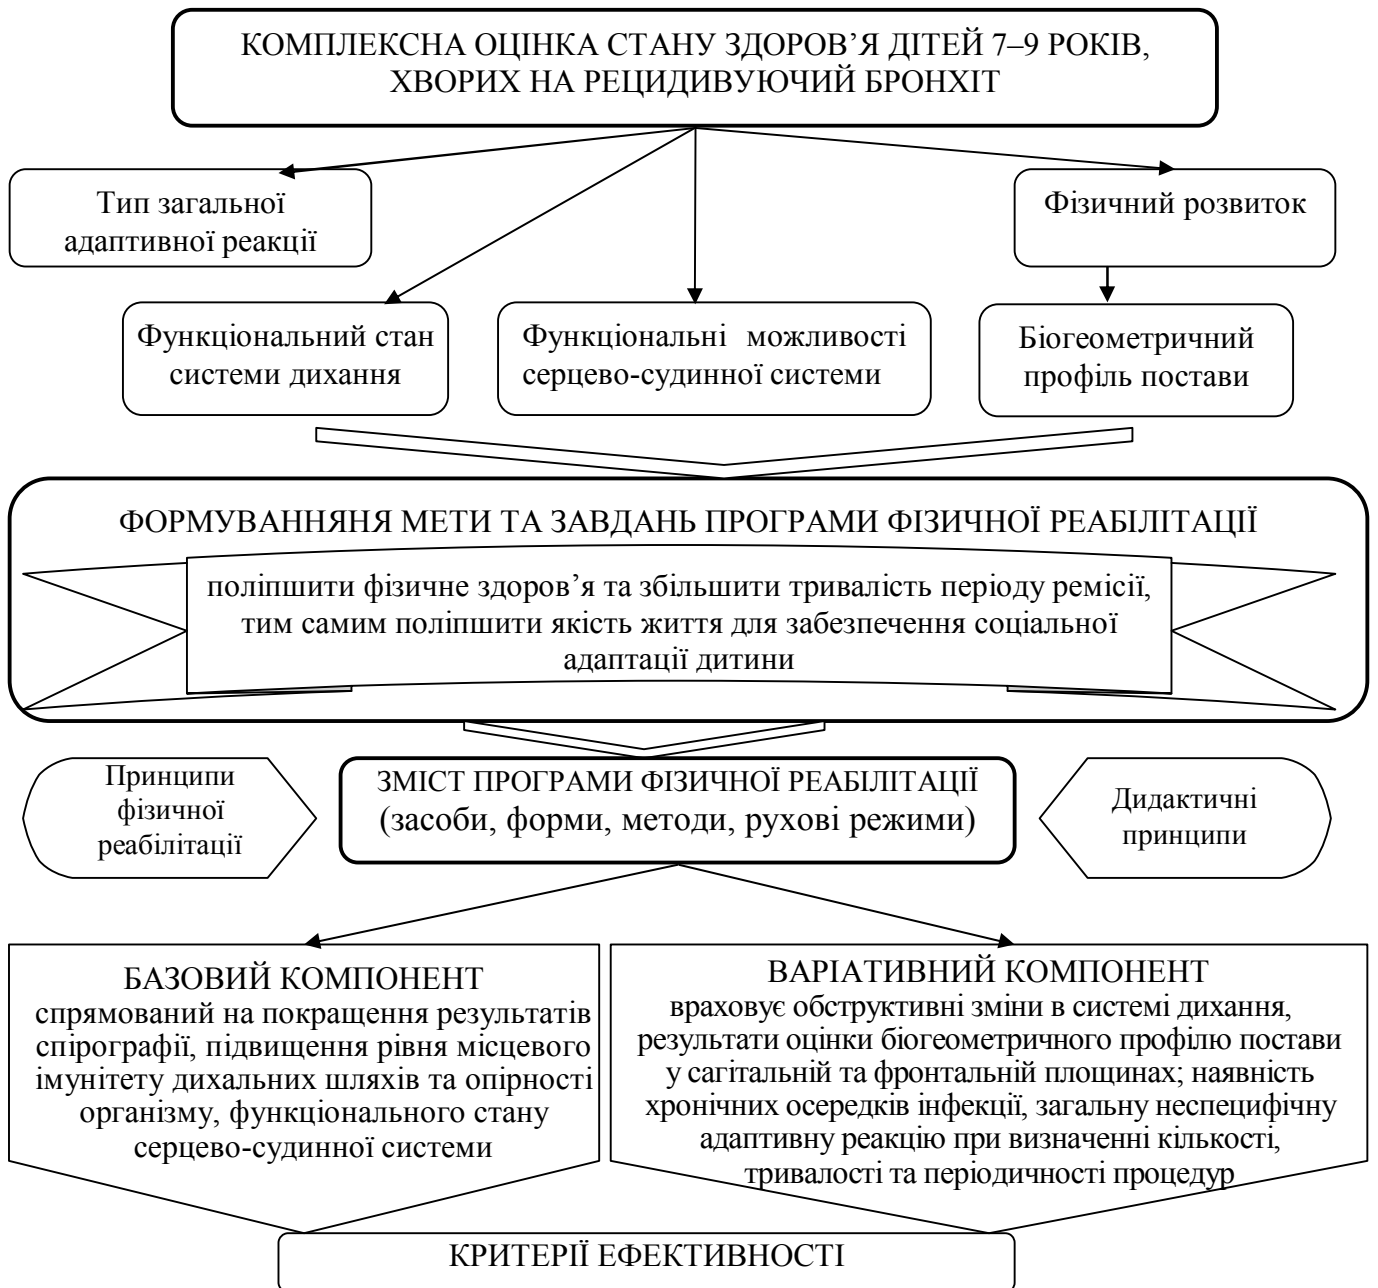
КОМПЛЕКСНА ОЦІНКА СТАНУ ЗДОРОВ'Я ДІТЕЙ 7–9 РОКІВ, ХВОРИХ НА РЕЦИДИВУЮЧИЙ БРОНХІТ

Тип загальної адаптивної реакції

Фізичний розвиток

Функціональний стан системи дихання

Функціональні можливості серцево-судинної системи

Біогеометричний профіль постави

ФОРМУВАННЯНЯ МЕТИ ТА ЗАВДАНЬ ПРОГРАМИ ФІЗИЧНОЇ РЕАБІЛІТАЦІЇ

поліпшити фізичне здоров'я та збільшити тривалість періоду ремісії, тим самим поліпшити якість життя для забезпечення соціальної адаптації дитини

Принципи фізичної реабілітації

ЗМІСТ ПРОГРАМИ ФІЗИЧНОЇ РЕАБІЛІТАЦІЇ (засоби, форми, методи, рухові режими)

Дидактичні принципи

БАЗОВИЙ КОМПОНЕНТ
спрямований на покращення результатів спірографії, підвищення рівня місцевого імунітету дихальних шляхів та опірності організму, функціонального стану серцево-судинної системи

ВАРІАТИВНИЙ КОМПОНЕНТ
враховує обструктивні зміни в системі дихання, результати оцінки біогеометричного профілю постави у сагітальній та фронтальній площинах; наявність хронічних осередків інфекції, загальну неспецифічну адаптивну реакцію при визначенні кількості, тривалості та періодичності процедур

КРИТЕРІЇ ЕФЕКТИВНОСТІ